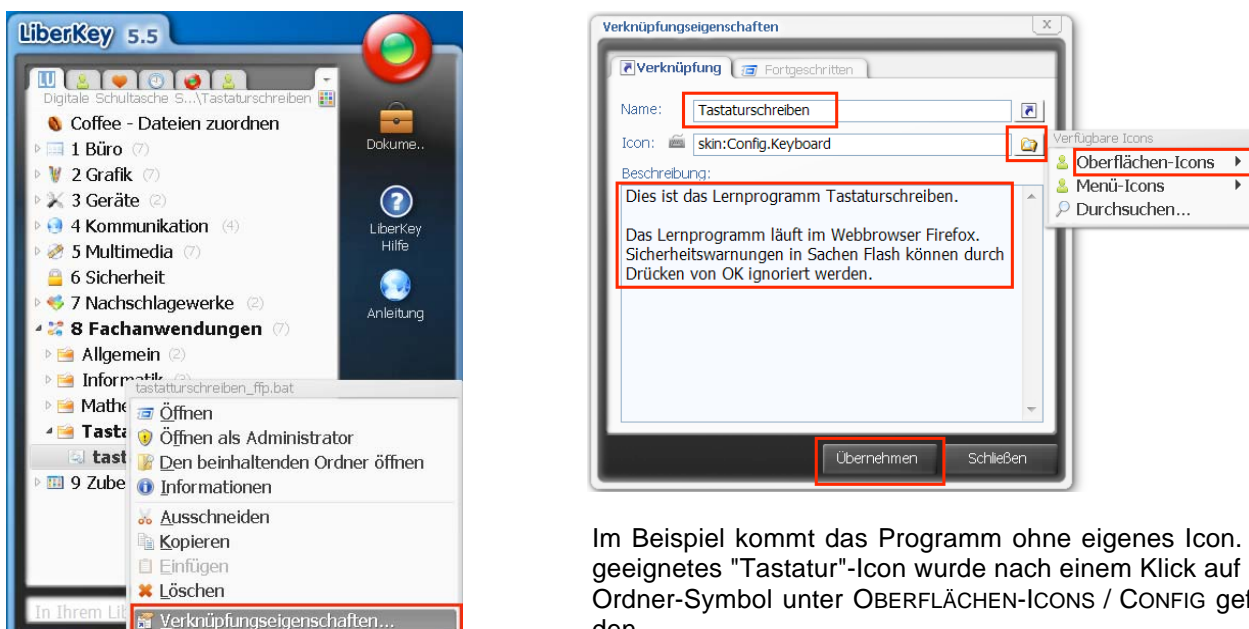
LiberKey 5.5

Digitale Schultasche S...\Tastaturschreiben

Coffee - Dateien zuordnen
1 Büro (7)
2 Grafik (7)
3 Geräte (2)
4 Kommunikation (4)
5 Multimedia (7)
6 Sicherheit
7 Nachschlagewerke (2)
8 Fachanwendungen (7)
Allgemein (2)
Informatik (2)
Mathe
Tasta
tast
9 Zube

Dokume..
LiberKey Hilfe
Anleitung

tastatturschreiben_ffp.bat
Öffnen
Öffnen als Administrator
Den beinhaltenden Ordner öffnen
Informationen
Ausschneiden
Kopieren
Einfügen
Löschen
Verknüpfungseigenschaften...

In Ihrem Lib

Verknüpfungseigenschaften

Verknüpfung | Fortgeschritten

Name: Tastaturschreiben
Icon: skin:Config.Keyboard
Beschreibung:
Dies ist das Lernprogramm Tastaturschreiben.

Das Lernprogramm läuft im Webbrowser Firefox. Sicherheitswarnungen in Sachen Flash können durch Drücken von OK ignoriert werden.

Übernehmen | Schließen

Verfügbare Icons
Oberflächen-Icons
Menü-Icons
Durchsuchen...

Im Beispiel kommt das Programm ohne eigenes Icon. geeignetes "Tastatur"-Icon wurde nach einem Klick auf Ordner-Symbol unter OBERFLÄCHEN-ICONS / CONFIG gef den